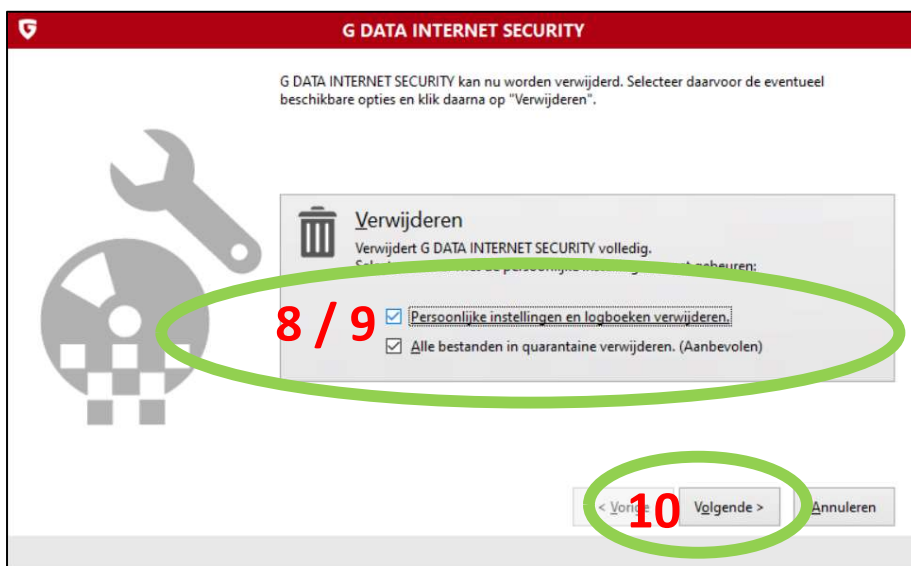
G DATA INTERNET SECURITY

G DATA INTERNET SECURITY kan nu worden verwijderd. Selecteer daarvoor de eventueel beschikbare opties en klik daarna op "Verwijderen".

Verwijderen

Verwijdert G DATA INTERNET SECURITY volledig.

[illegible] gebeuren:

8 / 9

Persoonlijke instellingen en logboeken verwijderen.

Alle bestanden in quarantaine verwijderen. (Aanbevolen)

< Vorige

10

Volgende >

Annuleren